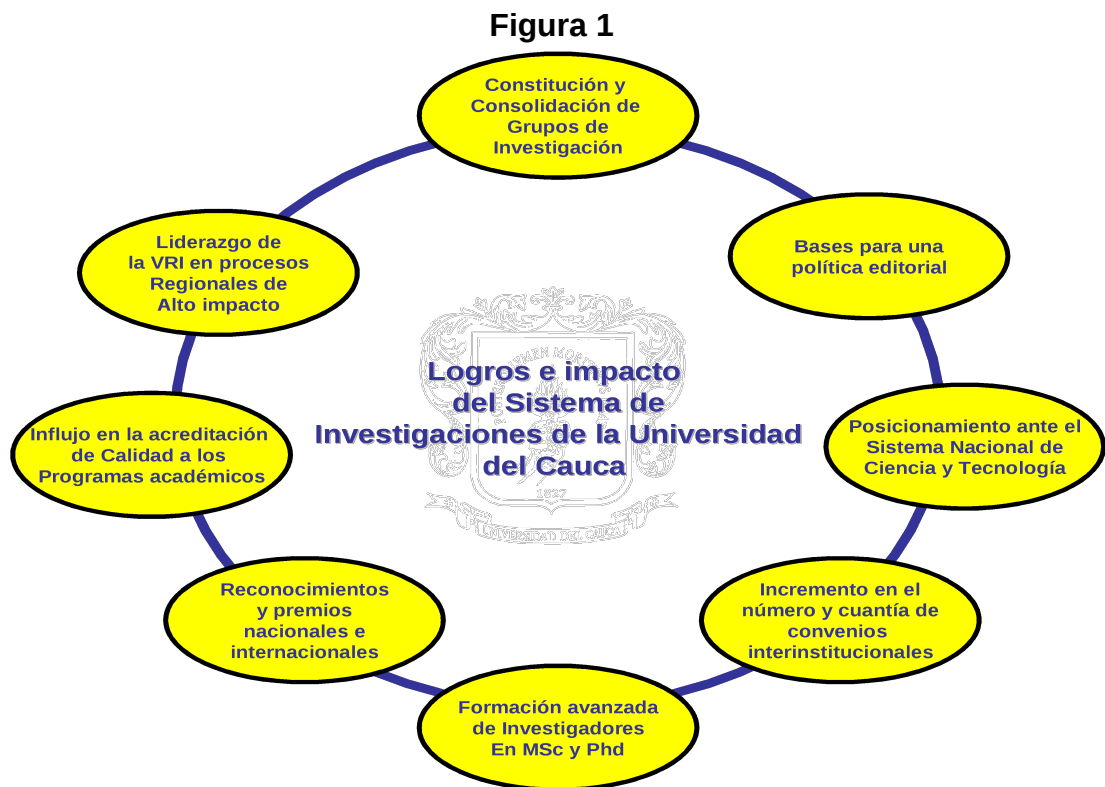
Figura 1

Constitución y Consolidación de Grupos de Investigación

Bases para una política editorial

Posicionamiento ante el Sistema Nacional de Ciencia y Tecnología

Incremento en el número y cuantía de convenios interinstitucionales

Formación avanzada de Investigadores En MSc y Phd

Reconocimientos y premios nacionales e internacionales

Influjo en la acreditación de Calidad a los Programas académicos

Liderazgo de la VRI en procesos Regionales de Alto impacto

Logros e impacto del Sistema de Investigaciones de la Universidad del Cauca

1827

UNIVERSIDAD DEL CAUCA